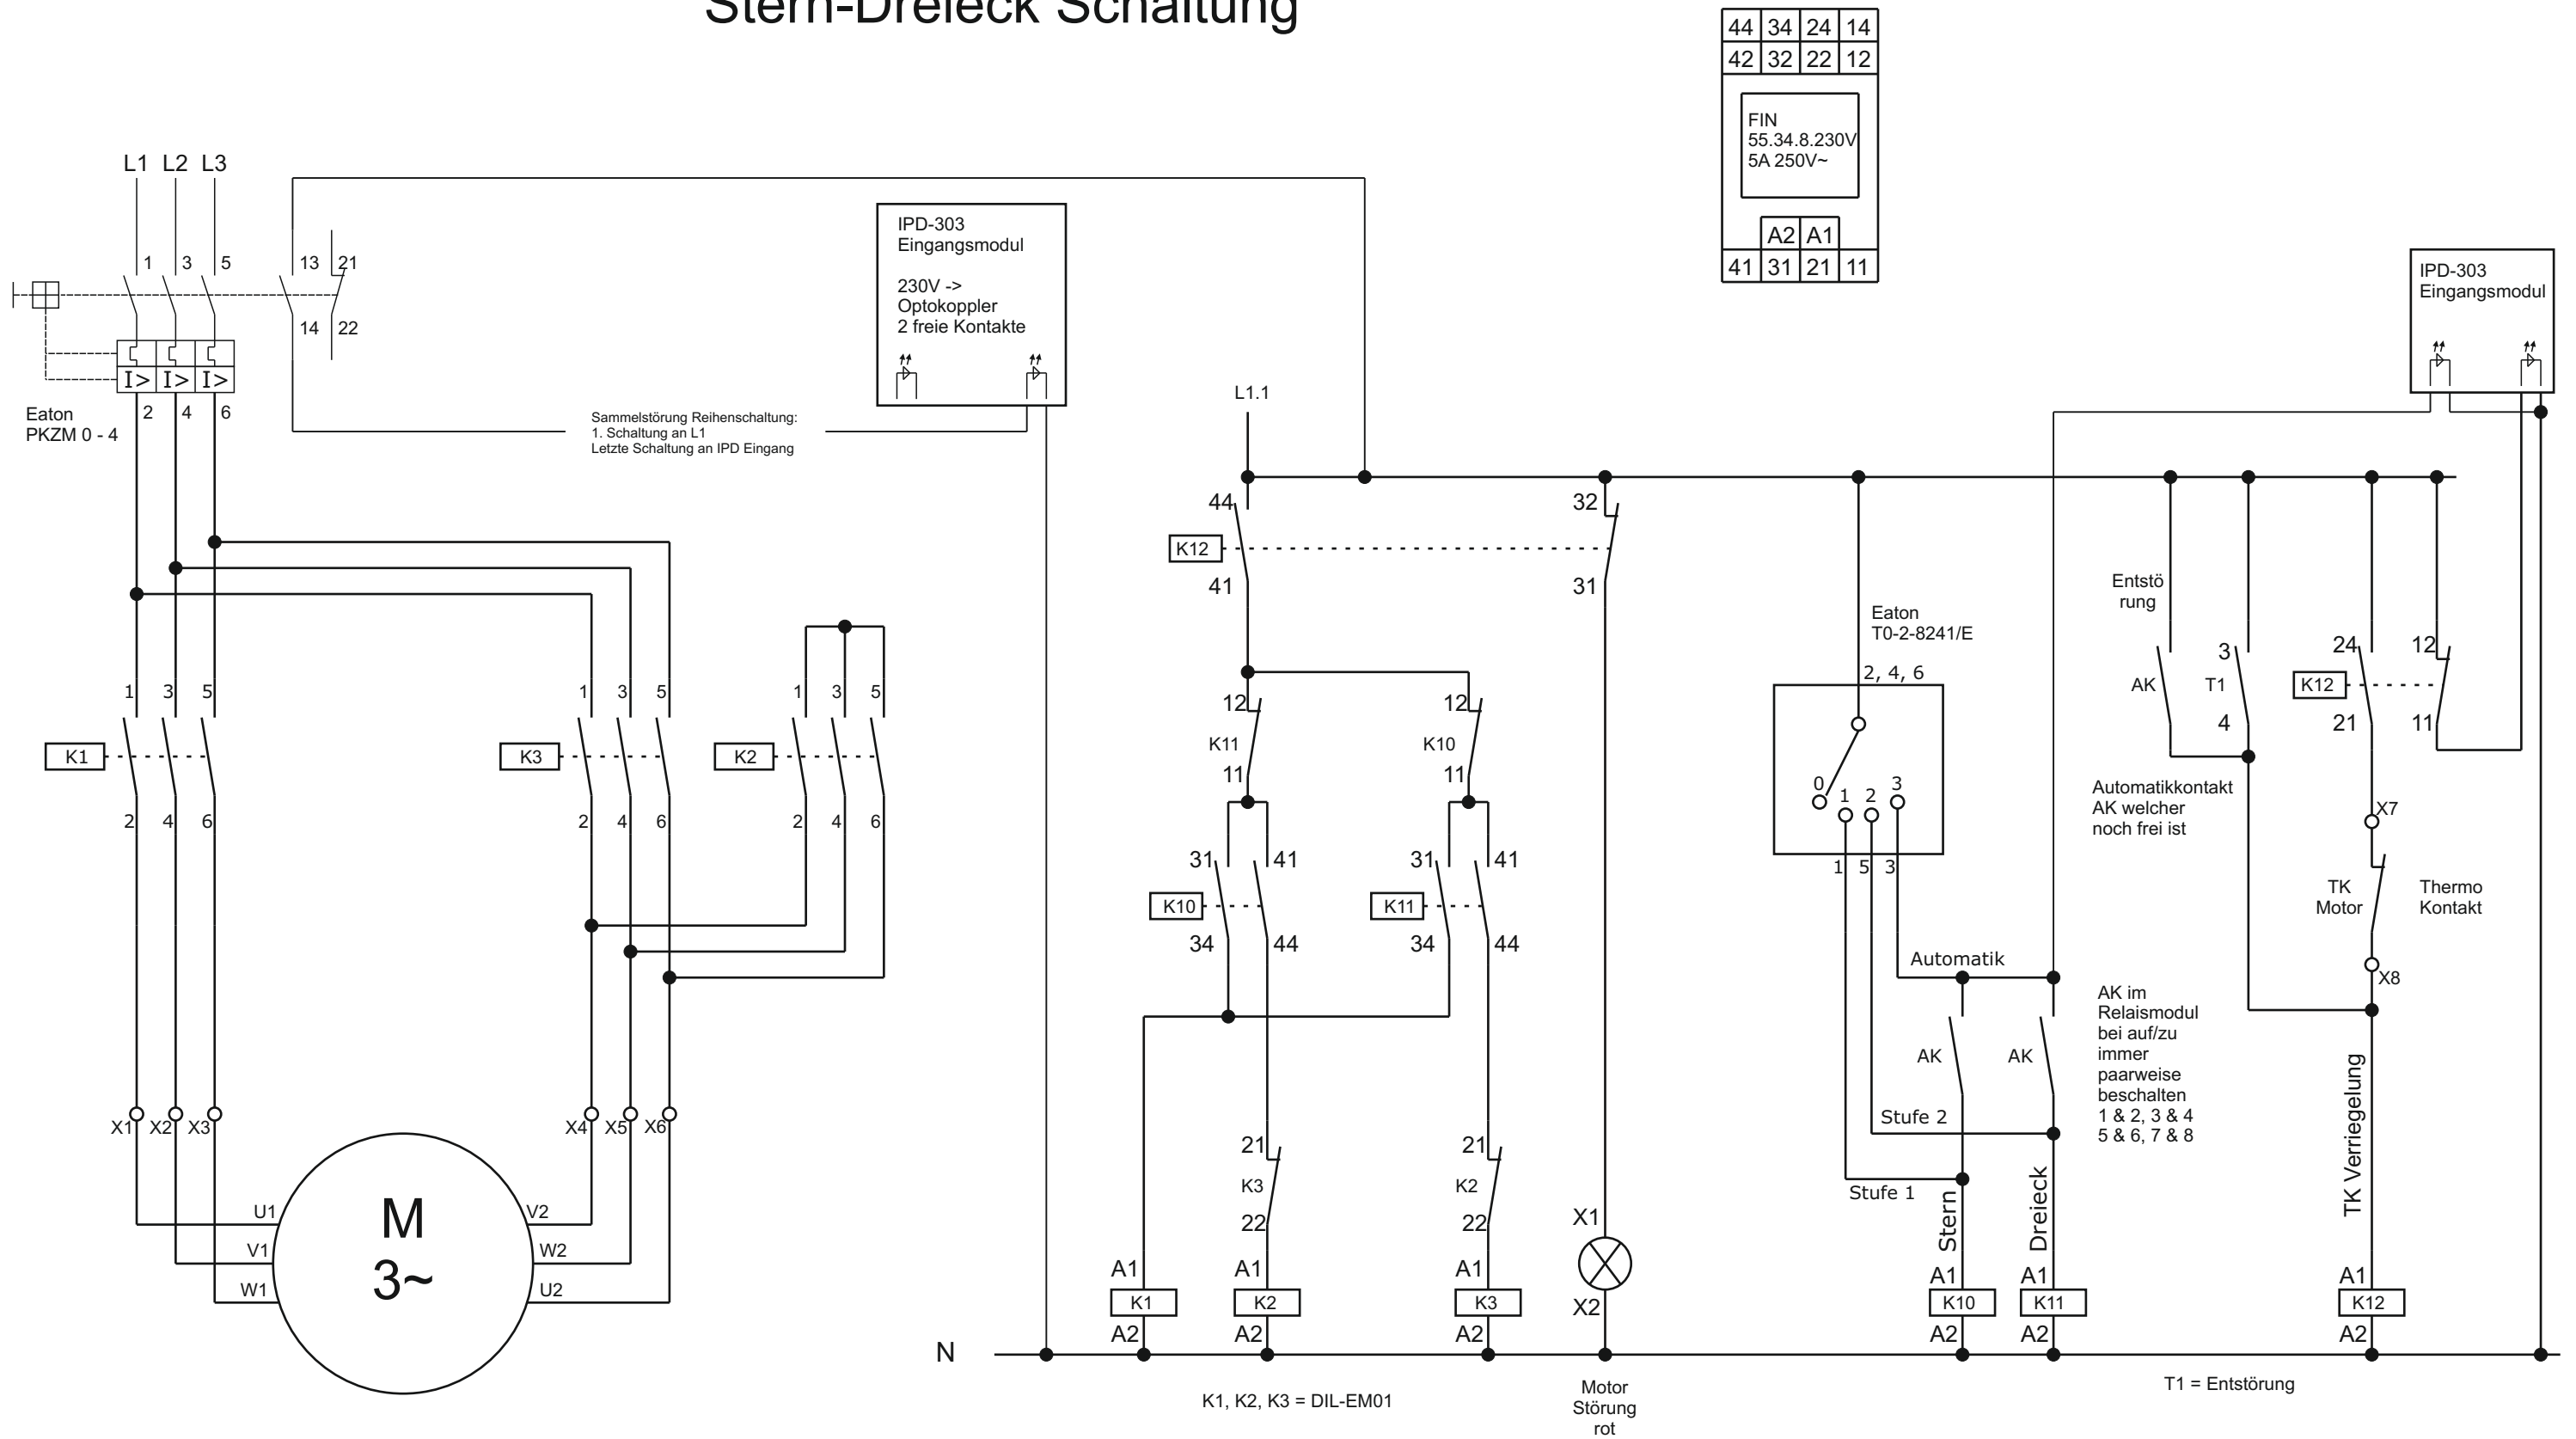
Stern-Dreieck Schaltung

| 44 | 34 | 24 | 14 |
|---|---|---|---|
| 42 | 32 | 22 | 12 |

FIN
55.34.8.230V
5A 250V~

| A2 | A1 |
|---|---|

| 41 | 31 | 21 | 11 |
|---|---|---|---|

L1 L2 L3

1 3 5 13 21 14 22

I> I> I>

Eaton
PKZM 0 - 4

2 4 6

IPD-303
Eingangsmodul

230V ->
Optokoppler
2 freie Kontakte

Sammelstörung Reihenschaltung:
1. Schaltung an L1
Letzte Schaltung an IPD Eingang

IPD-303
Eingangsmodul

L1.1

44 K12 41 32 31

1 3 5 K1 2 4 6
1 3 5 K3 2 4 6
1 3 5 K2 2 4 6

12 K11 11 12 K10 11

31 41 K10 34 44
31 41 K11 34 44

Eaton
T0-2-8241/E
2, 4, 6
0 1 2 3
1 5 3

Entstö
rung
AK 3 T1 4

24 12 K12 21 11

Automatikkontakt
AK welcher
noch frei ist

X7
TK
Motor
Thermo
Kontakt
X8

Automatik
AK AK
Stufe 2
Stufe 1

AK im
Relaismodul
bei auf/zu
immer
paarweise
beschalten
1 & 2, 3 & 4
5 & 6, 7 & 8

TK Verriegelung

X1 X2 X3 X4 X5 X6
U1 V1 W1 M 3~ V2 W2 U2

21 K3 22
21 K2 22

X1 X2

Stern Dreieck

A1 K1 A2
A1 K2 A2
A1 K3 A2
A1 K10 A2
A1 K11 A2
A1 K12 A2

N

K1, K2, K3 = DIL-EM01

Motor
Störung
rot

T1 = Entstörung